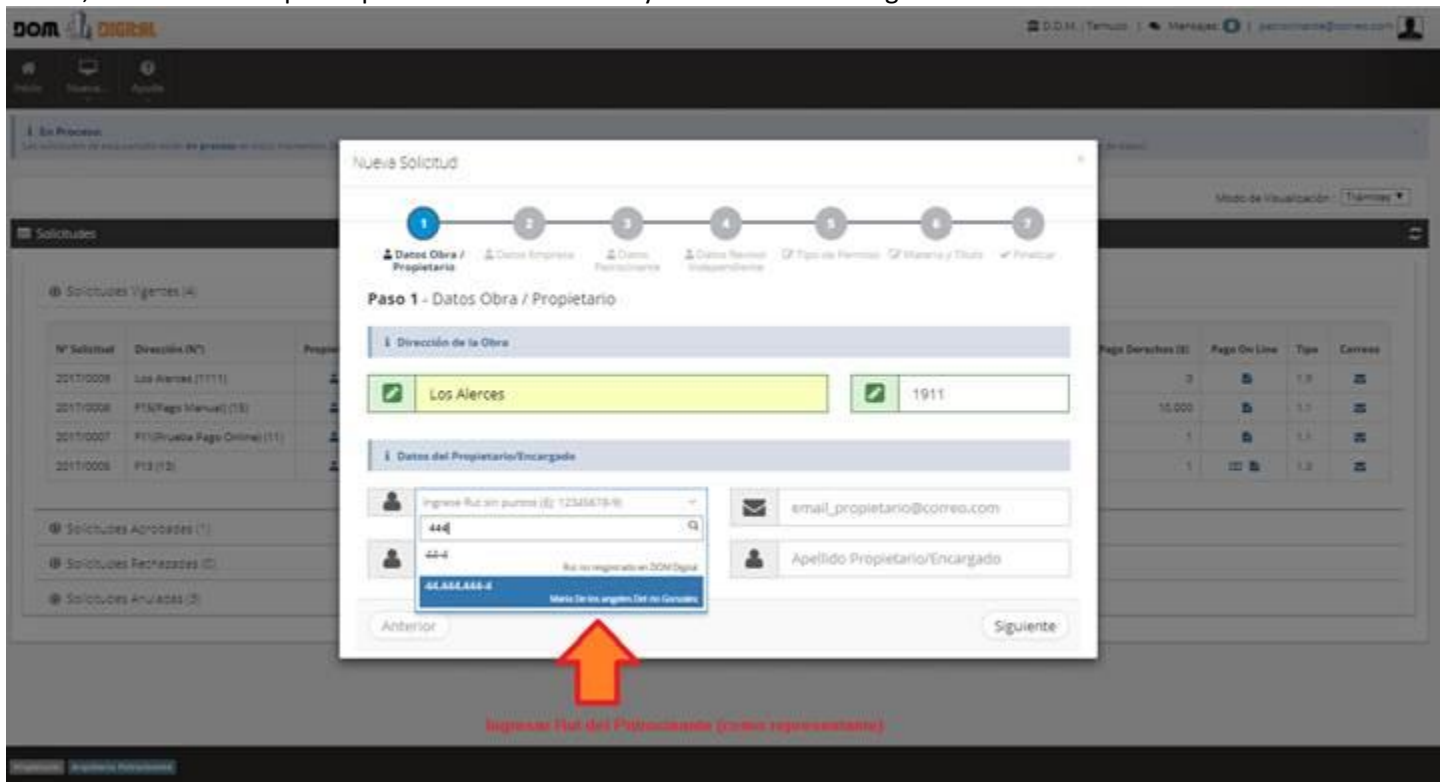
DOM DIGITAL

D.O.M. Temuco | Mensajes 0 | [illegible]@correo.com

Inicio Nueva... Ayuda

En Proceso
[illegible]

Modo de Visualización: Trámites

Solicitudes

Solicitudes Vigentes (4)

| N° Solicitud | Dirección (N°) | Propie | Pago Derechos ($) | Pago On Line | Tipo | Correos |
|---|---|---|---|---|---|---|
| 2017/0009 | Los Alerces (1111) | | 0 | | 1.5 | |
| 2017/0008 | P16(Pago Manual) (15) | | 10.000 | | 1.1 | |
| 2017/0007 | P11(Prueba Pago Online) (11) | | 1 | | 1.1 | |
| 2017/0006 | P13 (13) | | 1 | | 1.3 | |

Solicitudes Aprobadas (1)
Solicitudes Rechazadas (0)
Solicitudes Anuladas (3)

Nueva Solicitud

1 2 3 4 5 6 7
Datos Obra / Propietario | Datos Empresa | Datos Patrocinante | Datos Revisor Independiente | Tipo de Permiso | Materia y Título | Finalizar

Paso 1 - Datos Obra / Propietario

Dirección de la Obra

Los Alerces | 1911

Datos del Propietario/Encargado

Ingrese Rut sin puntos (Ej: 12345678-9)
444
44-4 Rut no registrado en DOM Digital
44.444.444-4 María De los angeles Del rio Gonzalez

email_propietario@correo.com
Apellido Propietario/Encargado

Anterior
Siguiente

Ingresar Rut del Patrocinante (como representante)

Propietario Arquitecto Patrocinante